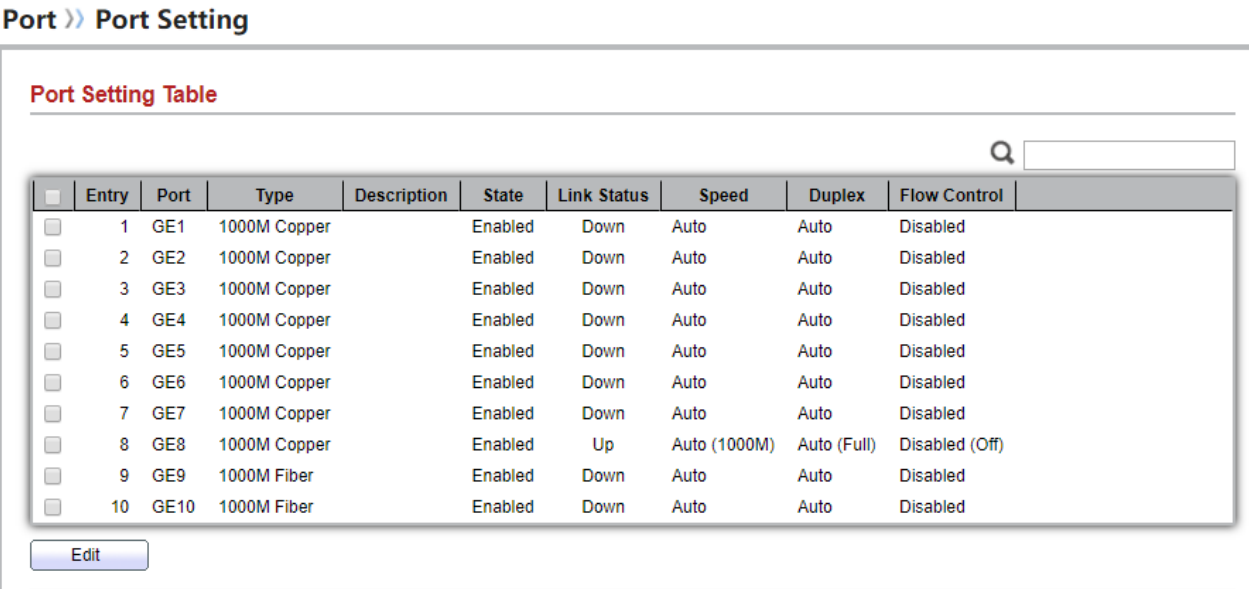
Port 》 Port Setting

Port Setting Table

| | Entry | Port | Type | Description | State | Link Status | Speed | Duplex | Flow Control |
|---|---|---|---|---|---|---|---|---|---|
| | 1 | GE1 | 1000M Copper | | Enabled | Down | Auto | Auto | Disabled |
| | 2 | GE2 | 1000M Copper | | Enabled | Down | Auto | Auto | Disabled |
| | 3 | GE3 | 1000M Copper | | Enabled | Down | Auto | Auto | Disabled |
| | 4 | GE4 | 1000M Copper | | Enabled | Down | Auto | Auto | Disabled |
| | 5 | GE5 | 1000M Copper | | Enabled | Down | Auto | Auto | Disabled |
| | 6 | GE6 | 1000M Copper | | Enabled | Down | Auto | Auto | Disabled |
| | 7 | GE7 | 1000M Copper | | Enabled | Down | Auto | Auto | Disabled |
| | 8 | GE8 | 1000M Copper | | Enabled | Up | Auto (1000M) | Auto (Full) | Disabled (Off) |
| | 9 | GE9 | 1000M Fiber | | Enabled | Down | Auto | Auto | Disabled |
| | 10 | GE10 | 1000M Fiber | | Enabled | Down | Auto | Auto | Disabled |

Edit